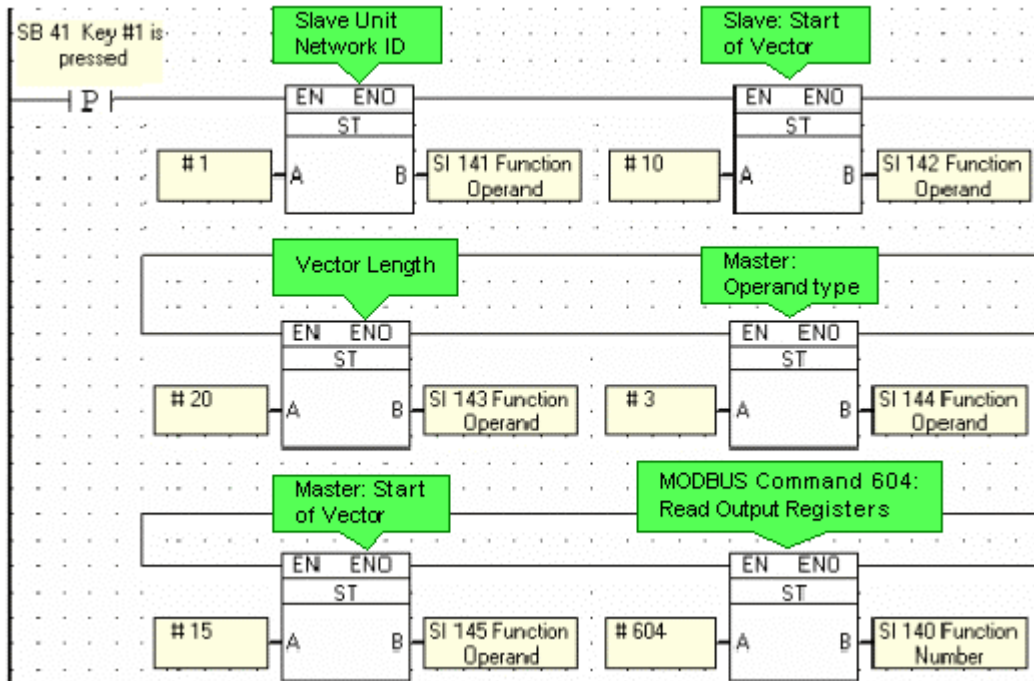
SB 41 Key #1 is pressed

P

Slave Unit Network ID

EN ENO
ST

#1

A B

SI 141 Function Operand

Slave: Start of Vector

EN ENO
ST

#10

A B

SI 142 Function Operand

Vector Length

EN ENO
ST

# 20

A B

SI 143 Function Operand

Master: Operand type

EN ENO
ST

# 3

A B

SI 144 Function Operand

Master: Start of Vector

EN ENO
ST

# 15

A B

SI 145 Function Operand

MODBUS Command 604: Read Output Registers

EN ENO
ST

# 604

A B

SI 140 Function Number